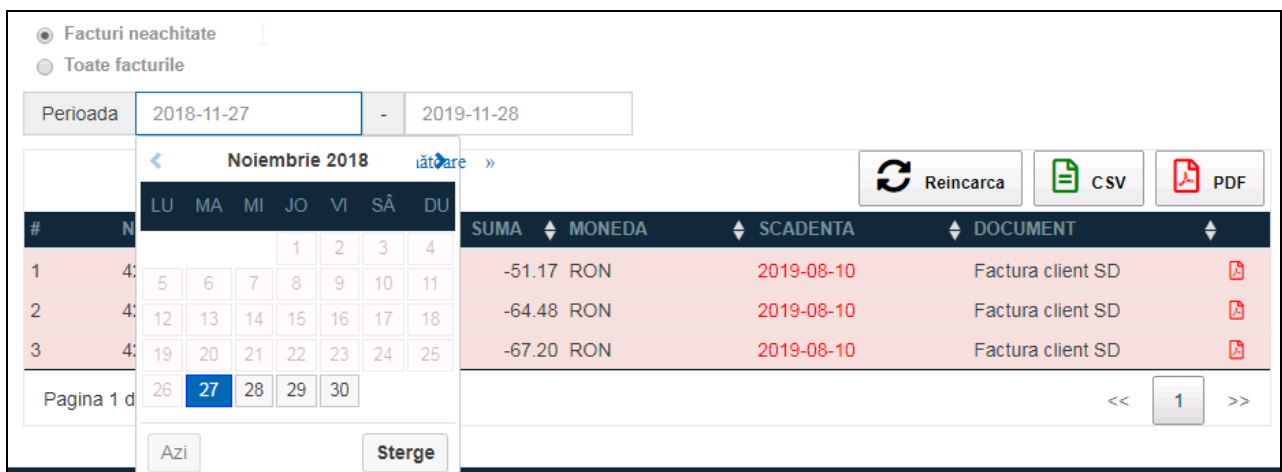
Facturi neachitate
Toate facturile

Perioada 2018-11-27 - 2019-11-28

Noiembrie 2018 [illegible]ătoare »

Reincarca CSV PDF

| LU | MA | MI | JO | VI | SÂ | DU |
|---|---|---|---|---|---|---|
| | | | 1 | 2 | 3 | 4 |
| 5 | 6 | 7 | 8 | 9 | 10 | 11 |
| 12 | 13 | 14 | 15 | 16 | 17 | 18 |
| 19 | 20 | 21 | 22 | 23 | 24 | 25 |
| 26 | 27 | 28 | 29 | 30 | | |

Azi Sterge

| # | N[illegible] | SUMA | MONEDA | SCADENTA | DOCUMENT | |
|---|---|---|---|---|---|---|
| 1 | 4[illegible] | -51.17 | RON | 2019-08-10 | Factura client SD | |
| 2 | 4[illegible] | -64.48 | RON | 2019-08-10 | Factura client SD | |
| 3 | 4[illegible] | -67.20 | RON | 2019-08-10 | Factura client SD | |

Pagina 1 d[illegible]

<< 1 >>